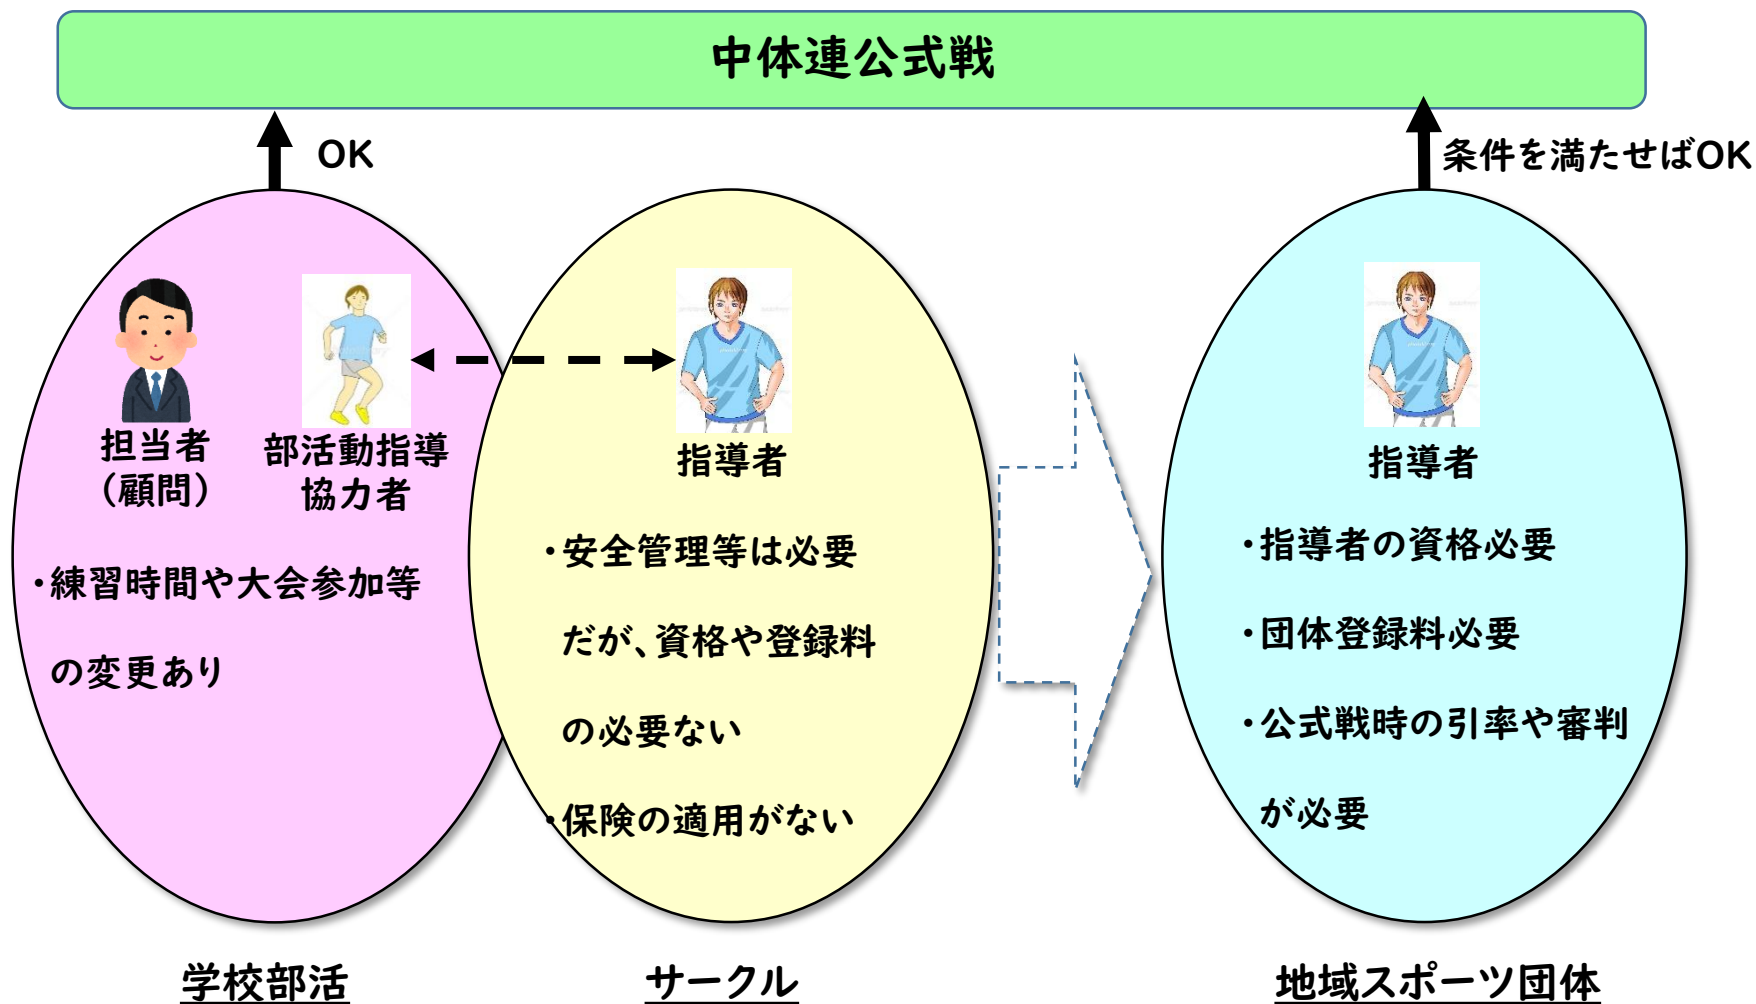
中体連公式戦

OK

条件を満たせばOK

担当者
(顧問)

部活動指導
協力者

・練習時間や大会参加等の変更あり

指導者

・安全管理等は必要だが、資格や登録料の必要ない

・保険の適用がない

指導者

・指導者の資格必要

・団体登録料必要

・公式戦時の引率や審判が必要

学校部活

サークル

地域スポーツ団体